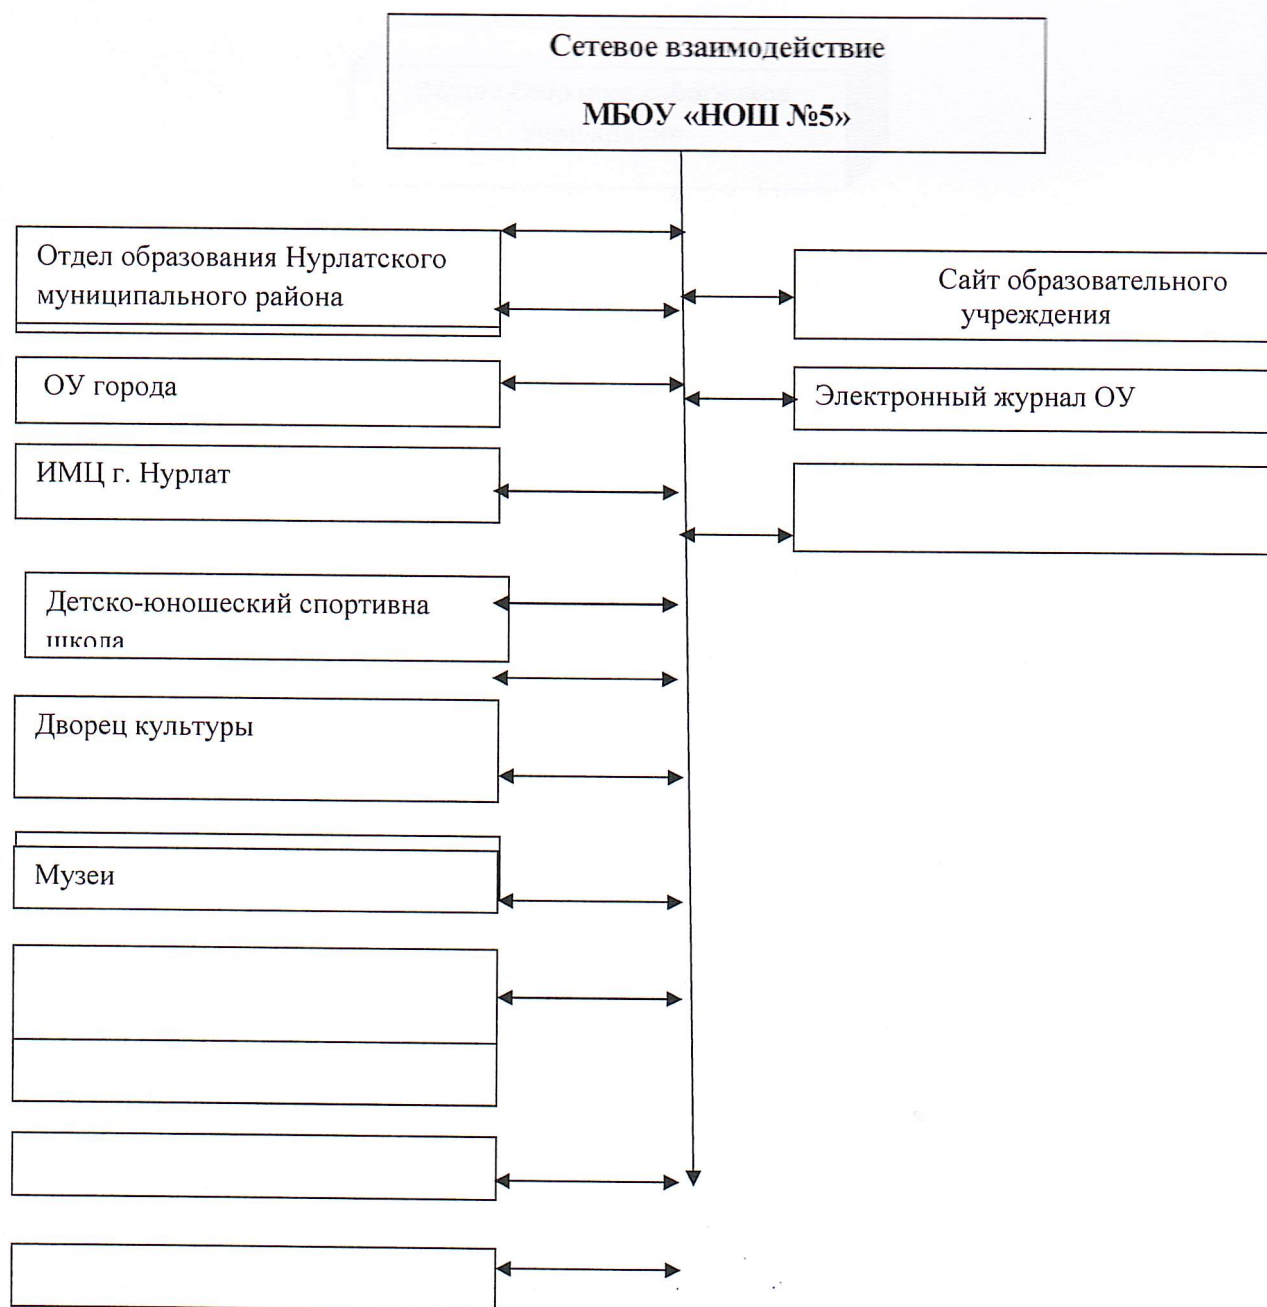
Сетевое взаимодействие

МБОУ «НОШ №5»

Отдел образования Нурлатского муниципального района

Сайт образовательного учреждения

ОУ города

Электронный журнал ОУ

ИМЦ г. Нурлат

Детско-юношеский спортивна школа

Дворец культуры

Музеи